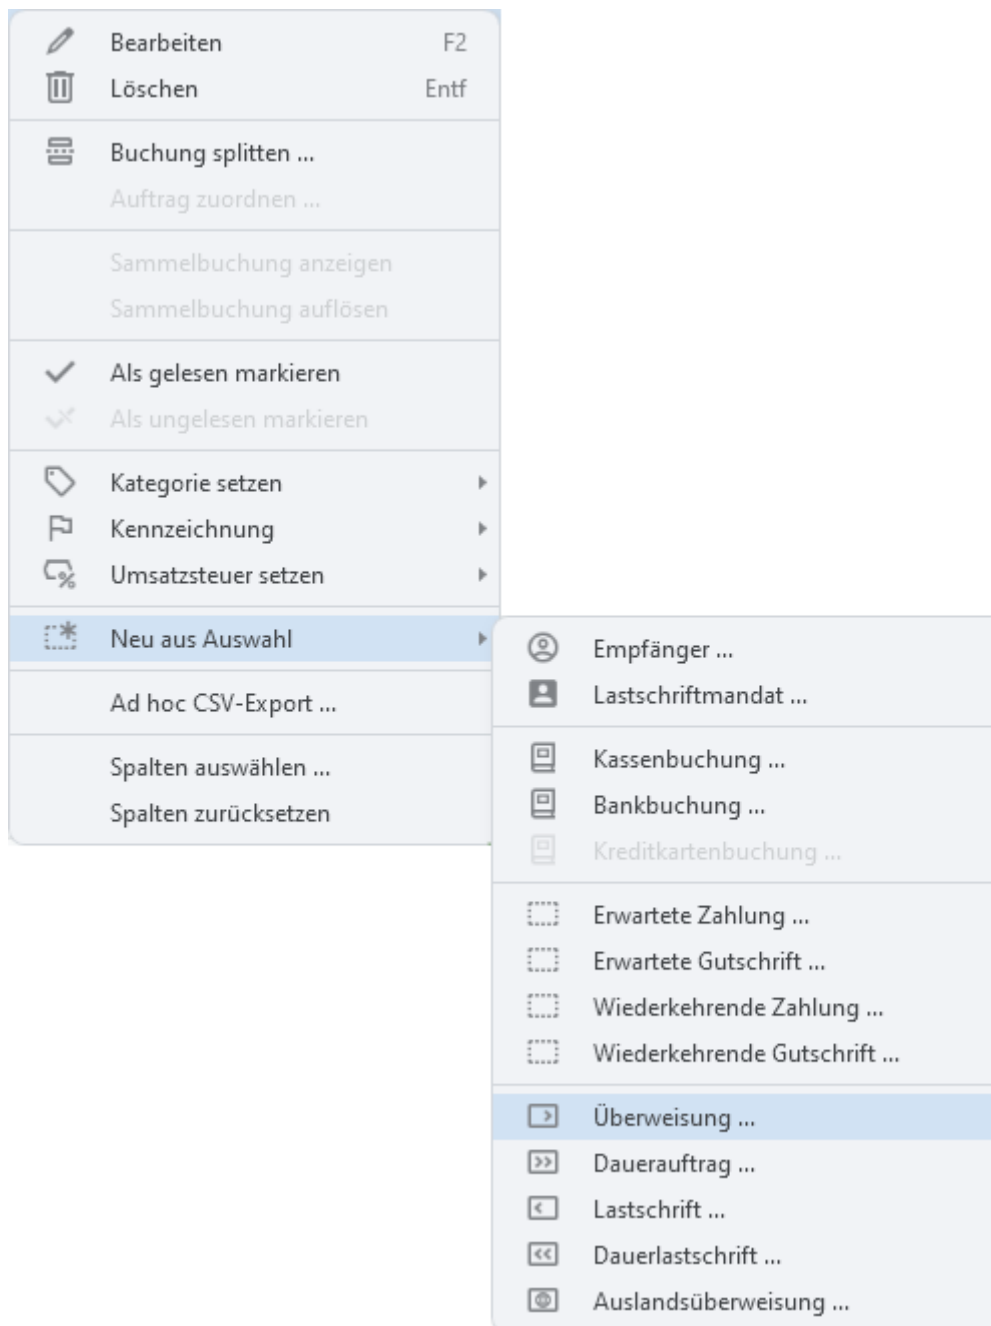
Bearbeiten F2
Löschen Entf

Buchung splitten ...
Auftrag zuordnen ...

Sammelbuchung anzeigen
Sammelbuchung auflösen

Als gelesen markieren
Als ungelesen markieren

Kategorie setzen
Kennzeichnung
Umsatzsteuer setzen

Neu aus Auswahl

Ad hoc CSV-Export ...

Spalten auswählen ...
Spalten zurücksetzen

Empfänger ...
Lastschriftmandat ...

Kassenbuchung ...
Bankbuchung ...
Kreditkartenbuchung ...

Erwartete Zahlung ...
Erwartete Gutschrift ...
Wiederkehrende Zahlung ...
Wiederkehrende Gutschrift ...

Überweisung ...
Dauerauftrag ...
Lastschrift ...
Dauerlastschrift ...
Auslandsüberweisung ...